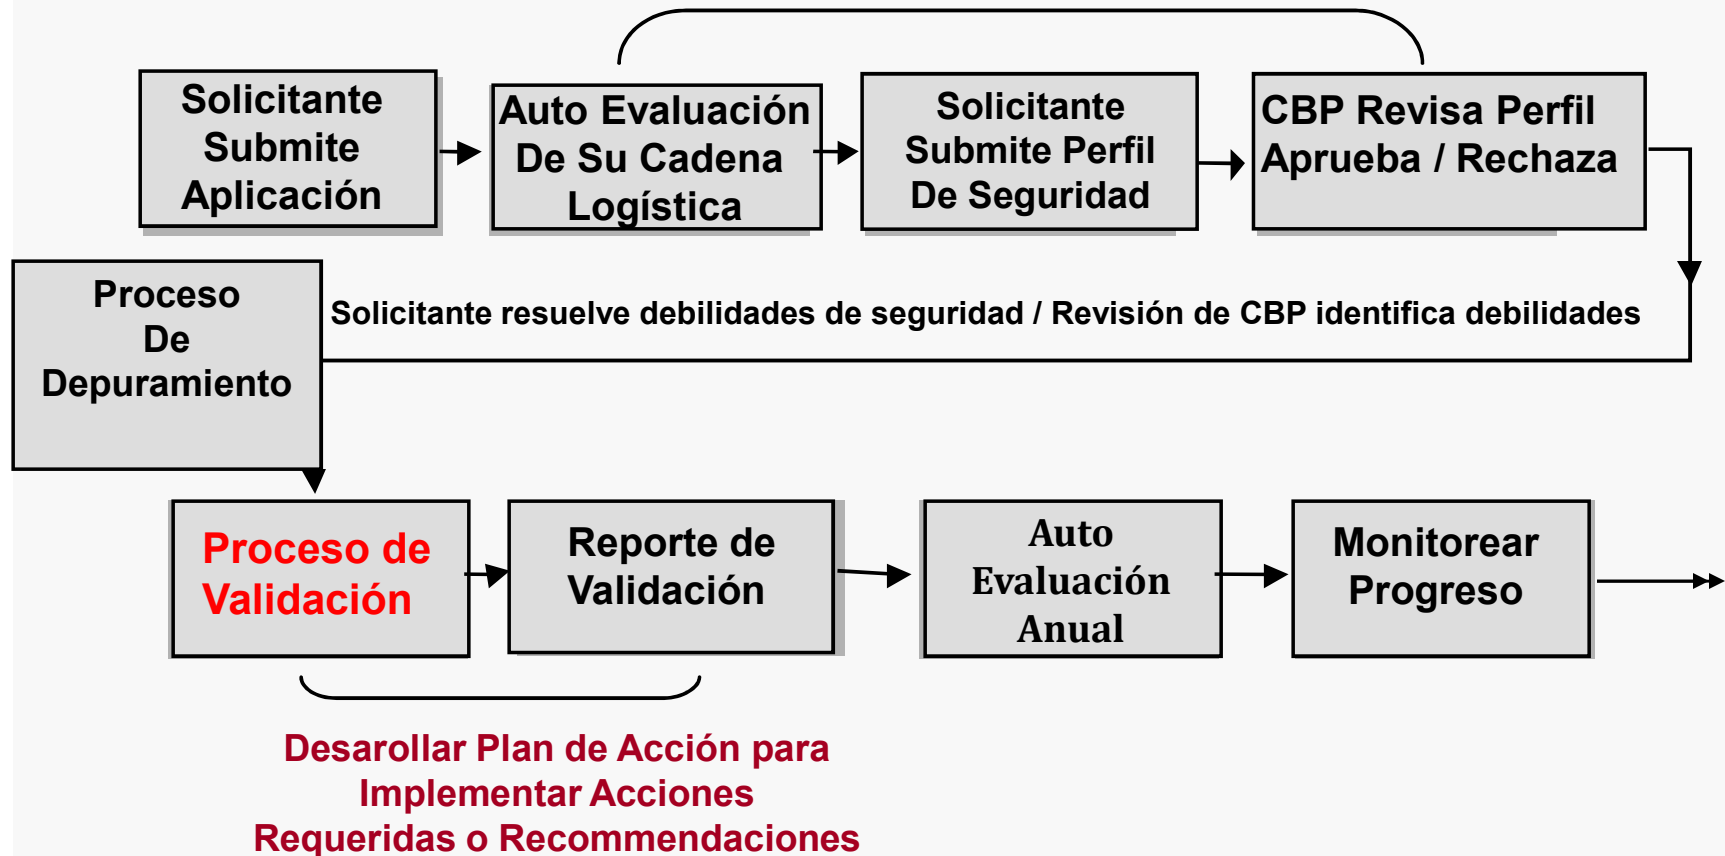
Solicitante Submite Aplicación

Auto Evaluación De Su Cadena Logística

Solicitante Submite Perfil De Seguridad

CBP Revisa Perfil Aprueba / Rechaza

Proceso De Depuramiento

Solicitante resuelve debilidades de seguridad / Revisión de CBP identifica debilidades

Proceso de Validación

Reporte de Validación

Auto Evaluación Anual

Monitorear Progreso

Desarollar Plan de Acción para Implementar Acciones Requeridas o Recommendaciones